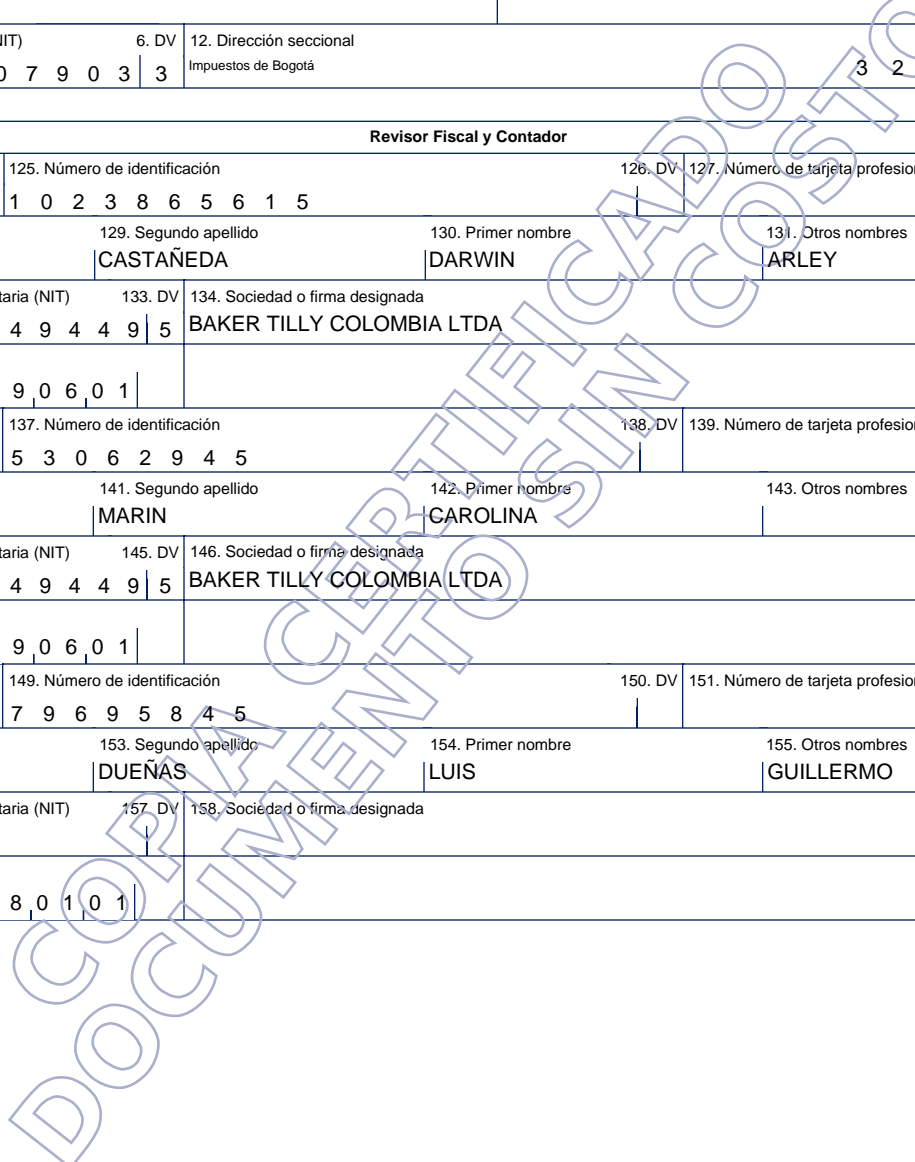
NIT) 6. DV 12. Dirección seccional
0 7 9 0 3 3 Impuestos de Bogotá 3 2

Revisor Fiscal y Contador

125. Número de identificación 126. DV 127. Número de tarjeta profesion
1 0 2 3 8 6 5 6 1 5

129. Segundo apellido 130. Primer nombre 131. Otros nombres
CASTAÑEDA DARWIN ARLEY

taria (NIT) 133. DV 134. Sociedad o firma designada
4 9 4 4 9 5 BAKER TILLY COLOMBIA LTDA

9 0 6 0 1

137. Número de identificación 138. DV 139. Número de tarjeta profesion
5 3 0 6 2 9 4 5

141. Segundo apellido 142. Primer nombre 143. Otros nombres
MARIN CAROLINA

taria (NIT) 145. DV 146. Sociedad o firma designada
4 9 4 4 9 5 BAKER TILLY COLOMBIA LTDA

9 0 6 0 1

149. Número de identificación 150. DV 151. Número de tarjeta profesion
7 9 6 9 5 8 4 5

153. Segundo apellido 154. Primer nombre 155. Otros nombres
DUEÑAS LUIS GUILLERMO

taria (NIT) 157. DV 158. Sociedad o firma designada

8 0 1 0 1

COPIA CERTIFICADO
DOCUMENTO SIN COSTO